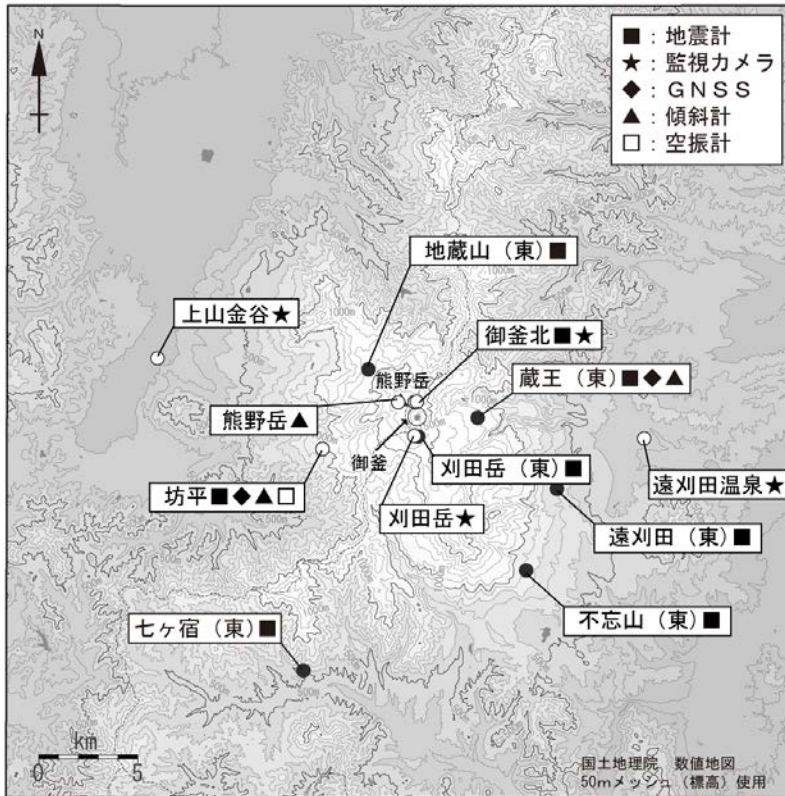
■：地震計
★：監視カメラ
◆：ＧＮＳＳ
▲：傾斜計
□：空振計

N

地蔵山（東）■
上山金谷★
御釜北■★
熊野岳
蔵王（東）■◆▲
熊野岳▲
御釜
刈田岳（東）■
遠刈田温泉★
坊平■◆▲□
刈田岳★
遠刈田（東）■
不忘山（東）■
七ヶ宿（東）■

km
0 5

国土地理院 数値地図
50mメッシュ（標高）使用